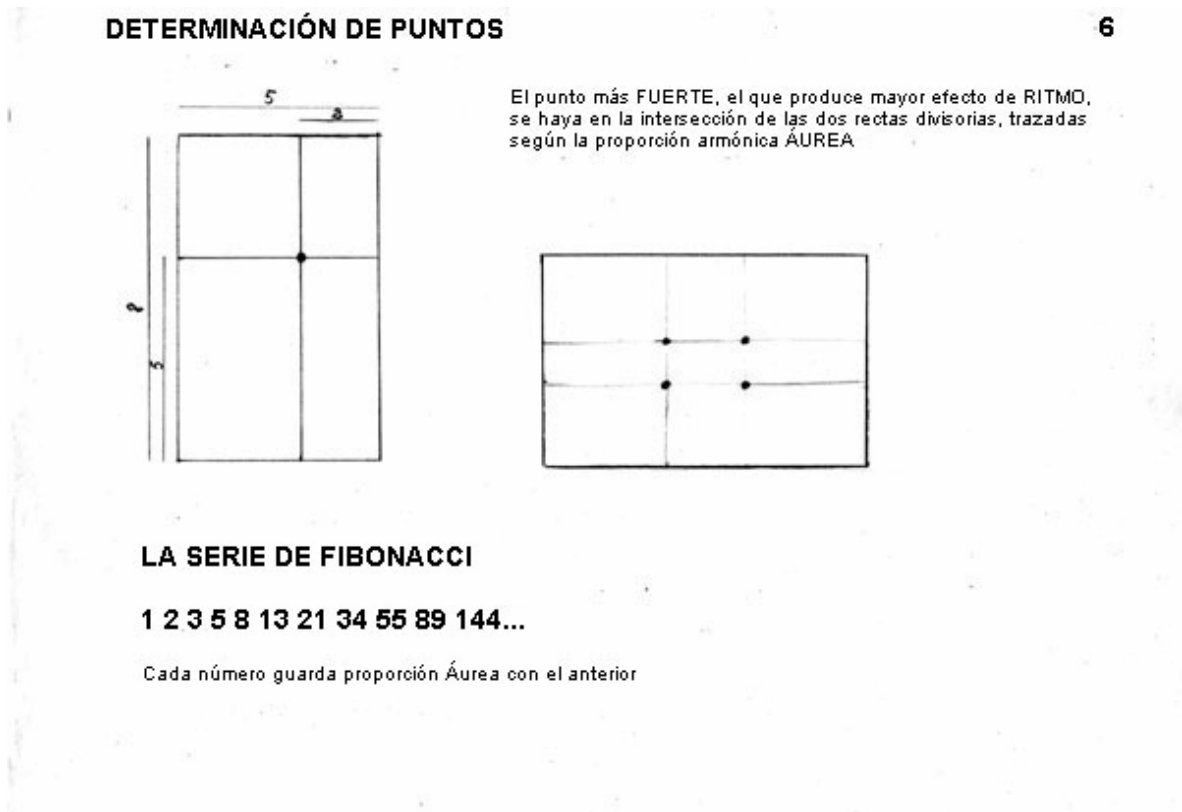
DETERMINACIÓN DE PUNTOS

6

5

3

8

5

El punto más FUERTE, el que produce mayor efecto de RITMO, se haya en la intersección de las dos rectas divisorias, trazadas según la proporción armónica ÁUREA

LA SERIE DE FIBONACCI

1 2 3 5 8 13 21 34 55 89 144...

Cada número guarda proporción Áurea con el anterior